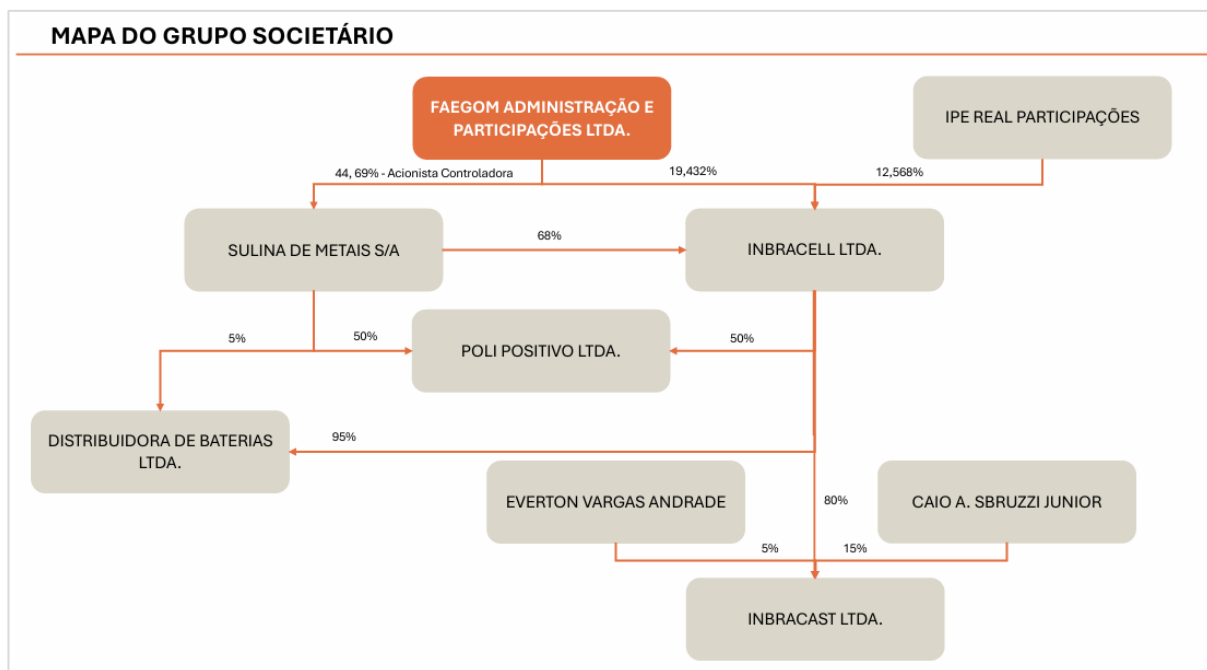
MAPA DO GRUPO SOCIETÁRIO

FAEGOM ADMINISTRAÇÃO E PARTICIPAÇÕES LTDA.

IPE REAL PARTICIPAÇÕES

44, 69% - Acionista Controladora

19,432%

12,568%

SULINA DE METAIS S/A

68%

INBRACELL LTDA.

5%

50%

POLI POSITIVO LTDA.

50%

DISTRIBUIDORA DE BATERIAS LTDA.

95%

EVERTON VARGAS ANDRADE

80%

CAIO A. SBRUZZI JUNIOR

5%

15%

INBRACAST LTDA.